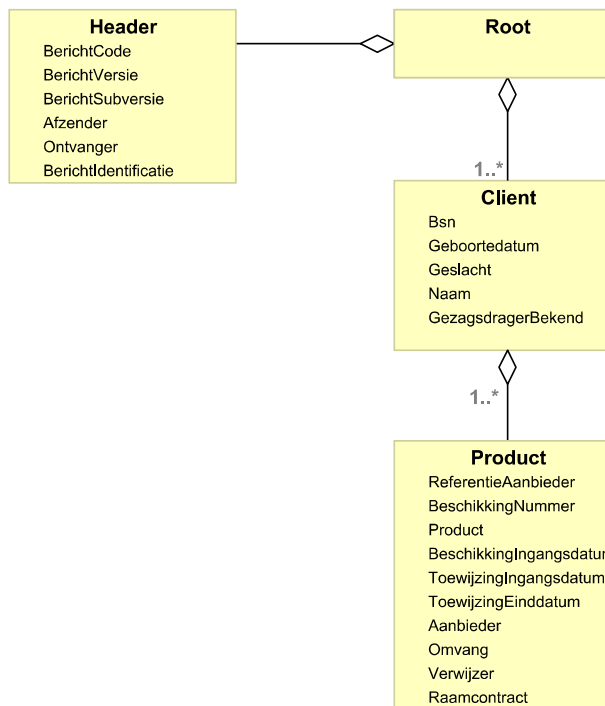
Header
BerichtCode
BerichtVersie
BerichtSubversie
Afzender
Ontvanger
BerichtIdentificatie

Root

1..*

Client
Bsn
Geboortedatum
Geslacht
Naam
GezagsdragerBekend

1..*

Product
ReferentieAanbieder
BeschikkingNummer
Product
BeschikkingIngangsdatum
ToewijzingIngangsdatum
ToewijzingEinddatum
Aanbieder
Omvang
Verwijzer
Raamcontract